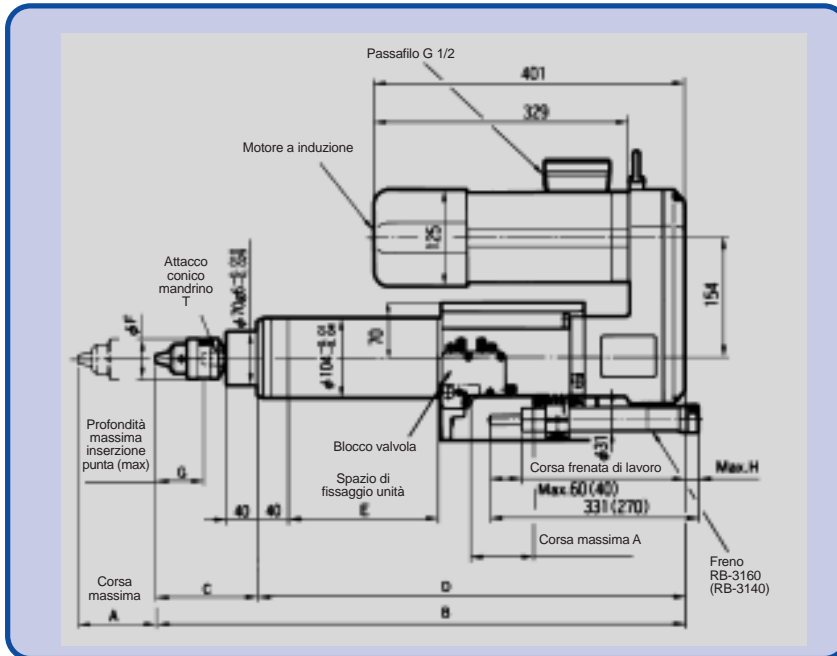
Passafilo G 1/2

401

329

Motore a induzione

125

154

Attacco conico mandrino T

φ70g6

φF

φ104

70

Blocco valvola

φ31

Profondità massima inserzione punta (max)

G

40

40

Spazio di fissaggio unità

E

Corsa frenata di lavoro

Max.H

Max.60 (40)

331 (270)

Corsa massima A

Freno RB-3160 (RB-3140)

Corsa massima

C

D

A

B